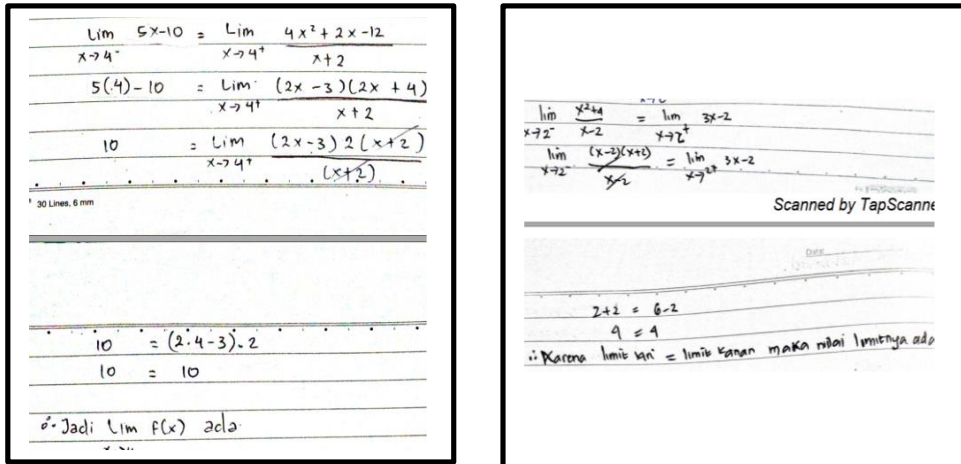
$\lim_{x \to 4^-} 5x-10 = \lim_{x \to 4^+} \frac{4x^2+2x-12}{x+2}$

$5(4)-10 = \lim_{x \to 4^+} \frac{(2x-3)(2x+4)}{x+2}$

$10 = \lim_{x \to 4^+} \frac{(2x-3)2(x+2)}{(x+2)}$

30 Lines, 6 mm

$10 = (2 \cdot 4-3) \cdot 2$

$10 = 10$

∴ Jadi Lim f(x) ada

$\lim_{x \to 2^-} \frac{x^2+4}{x-2} = \lim_{x \to 2^+} 3x-2$

$\lim_{x \to 2^-} \frac{(x-2)(x+2)}{x-2} = \lim_{x \to 2^+} 3x-2$

Scanned by TapScanne

Date

$2+2 = 6-2$

$4 = 4$

∴ Karena limit kiri = limit kanan maka nilai limitnya ada